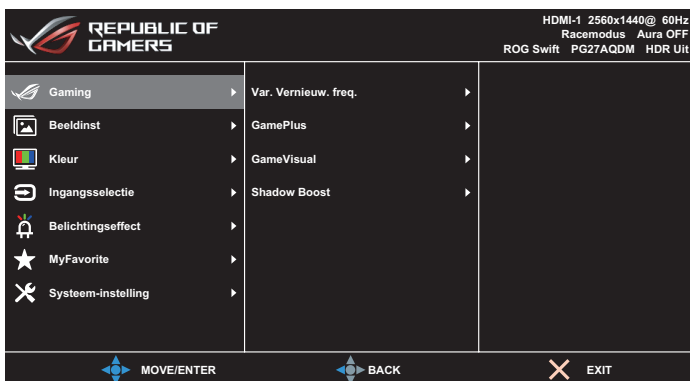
REPUBLIC OF GAMERS

HDMI-1 2560x1440@ 60Hz
Racemodus Aura OFF
ROG Swift PG27AQDM HDR Uit

Gaming
Beeldinst
Kleur
Ingangsselectie
Belichtingseffect
MyFavorite
Systeem-instelling

Var. Vernieuw. freq.
GamePlus
GameVisual
Shadow Boost

MOVE/ENTER
BACK
EXIT